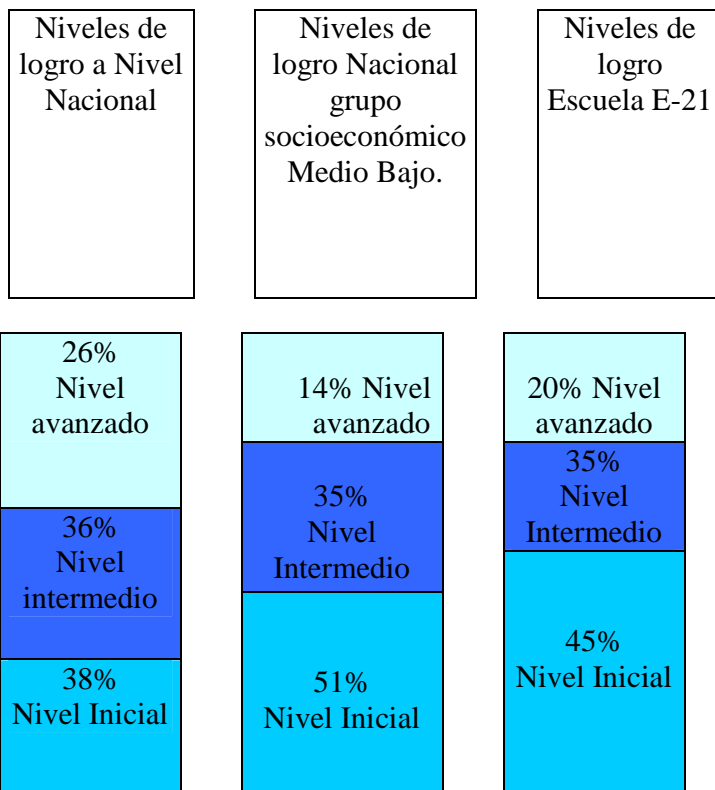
Niveles de logro a Nivel Nacional

Niveles de logro Nacional grupo socioeconómico Medio Bajo.

Niveles de logro Escuela E-21

26% Nivel avanzado

36% Nivel intermedio

38% Nivel Inicial

14% Nivel avanzado

35% Nivel Intermedio

51% Nivel Inicial

20% Nivel avanzado

35% Nivel Intermedio

45% Nivel Inicial